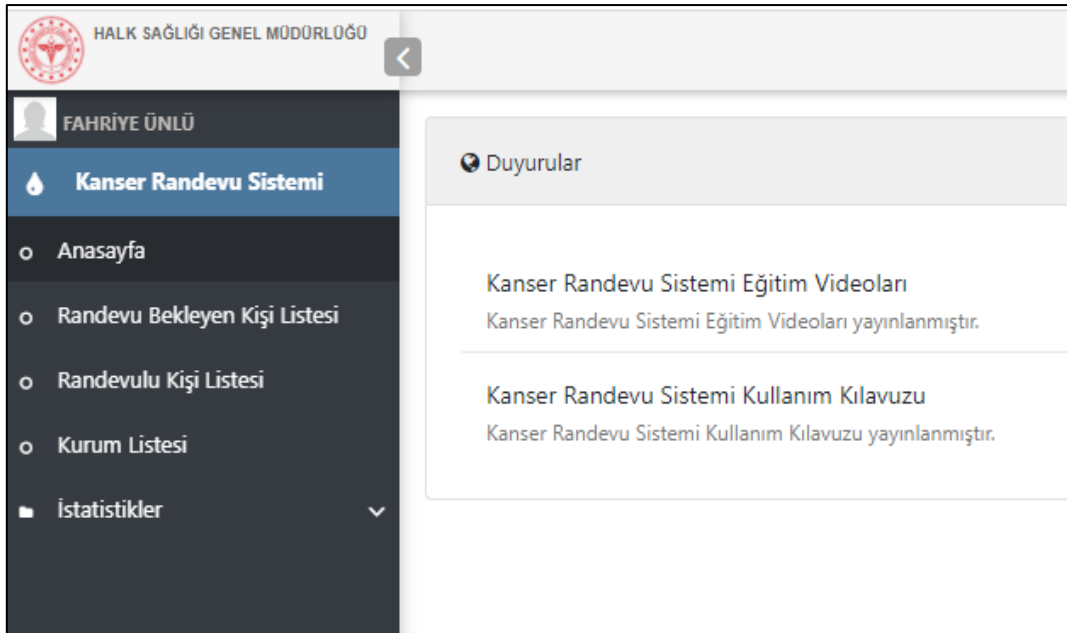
HALK SAĞLIĞI GENEL MÜDÜRLÜĞÜ

FAHRİYE ÜNLÜ

Kanser Randevu Sistemi

Anasayfa

Randevu Bekleyen Kişi Listesi

Randevulu Kişi Listesi

Kurum Listesi

İstatistikler

Duyurular

Kanser Randevu Sistemi Eğitim Videoları

Kanser Randevu Sistemi Eğitim Videoları yayınlanmıştır.

Kanser Randevu Sistemi Kullanım Kılavuzu

Kanser Randevu Sistemi Kullanım Kılavuzu yayınlanmıştır.